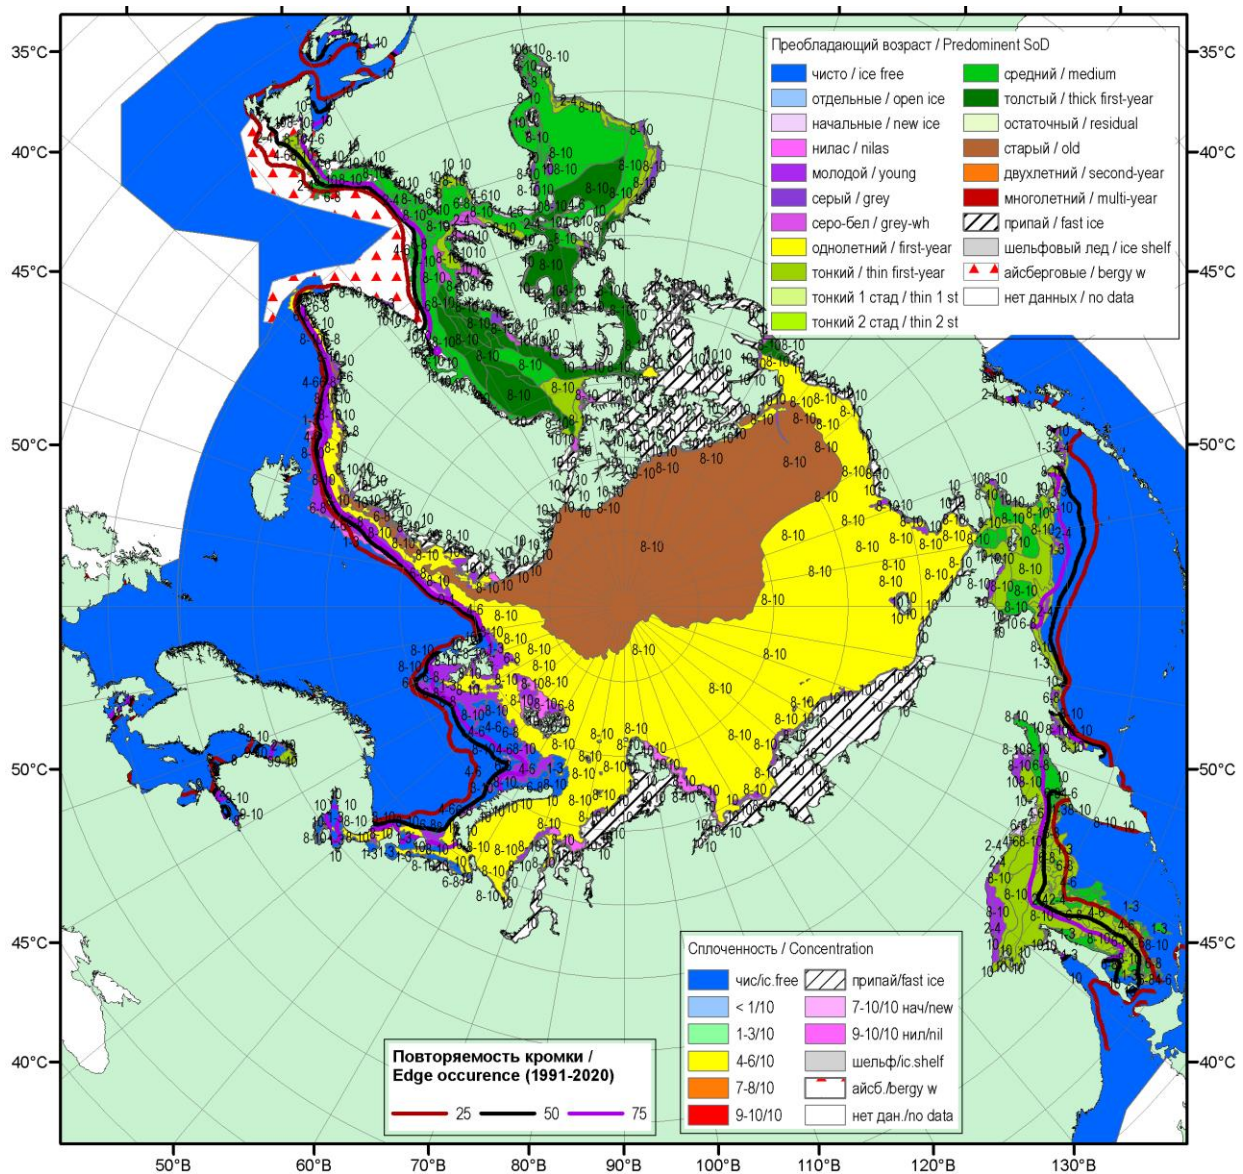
Преобладающий возраст / Predominent SoD

| | | | |
|---|---|---|---|
| | чисто / ice free | | средний / medium |
| | отдельные / open ice | | толстый / thick first-year |
| | начальные / new ice | | остаточный / residual |
| | нилас / nilas | | старый / old |
| | молодой / young | | двухлетний / second-year |
| | серый / grey | | многолетний / multi-year |
| | серо-бел / grey-wh | | припай / fast ice |
| | однолетний / first-year | | шельфовый лед / ice shelf |
| | тонкий / thin first-year | | айсберговые / bergy w |
| | тонкий 1 стад / thin 1 st | | нет данных / no data |
| | тонкий 2 стад / thin 2 st | | |

Сплоченность / Concentration

| | | | |
|---|---|---|---|
| | чис/ic.free | | припай/fast ice |
| | < 1/10 | | 7-10/10 нач/new |
| | 1-3/10 | | 9-10/10 нил/nil |
| | 4-6/10 | | шельф/ic.shelf |
| | 7-8/10 | | айсб./bergy w |
| | 9-10/10 | | нет дан./no data |

Повторяемость кромки / Edge occurence (1991-2020)

25 50 75

35°C 40°C 45°C 50°C 50°C 45°C 40°C
35°C 40°C 45°C 50°C 50°C 45°C 40°C

50°B 60°B 70°B 80°B 90°B 100°B 110°B 120°B 130°B

8-10 8-10 8-10 8-10 8-10 8-10 8-10 8-10 8-10 8-10 8-10 8-10 10 10 10 10 10 10 4-6 4-6 1-3 1-3 2-4 2-4 9-10 9-10 6-8 6-8 10-10